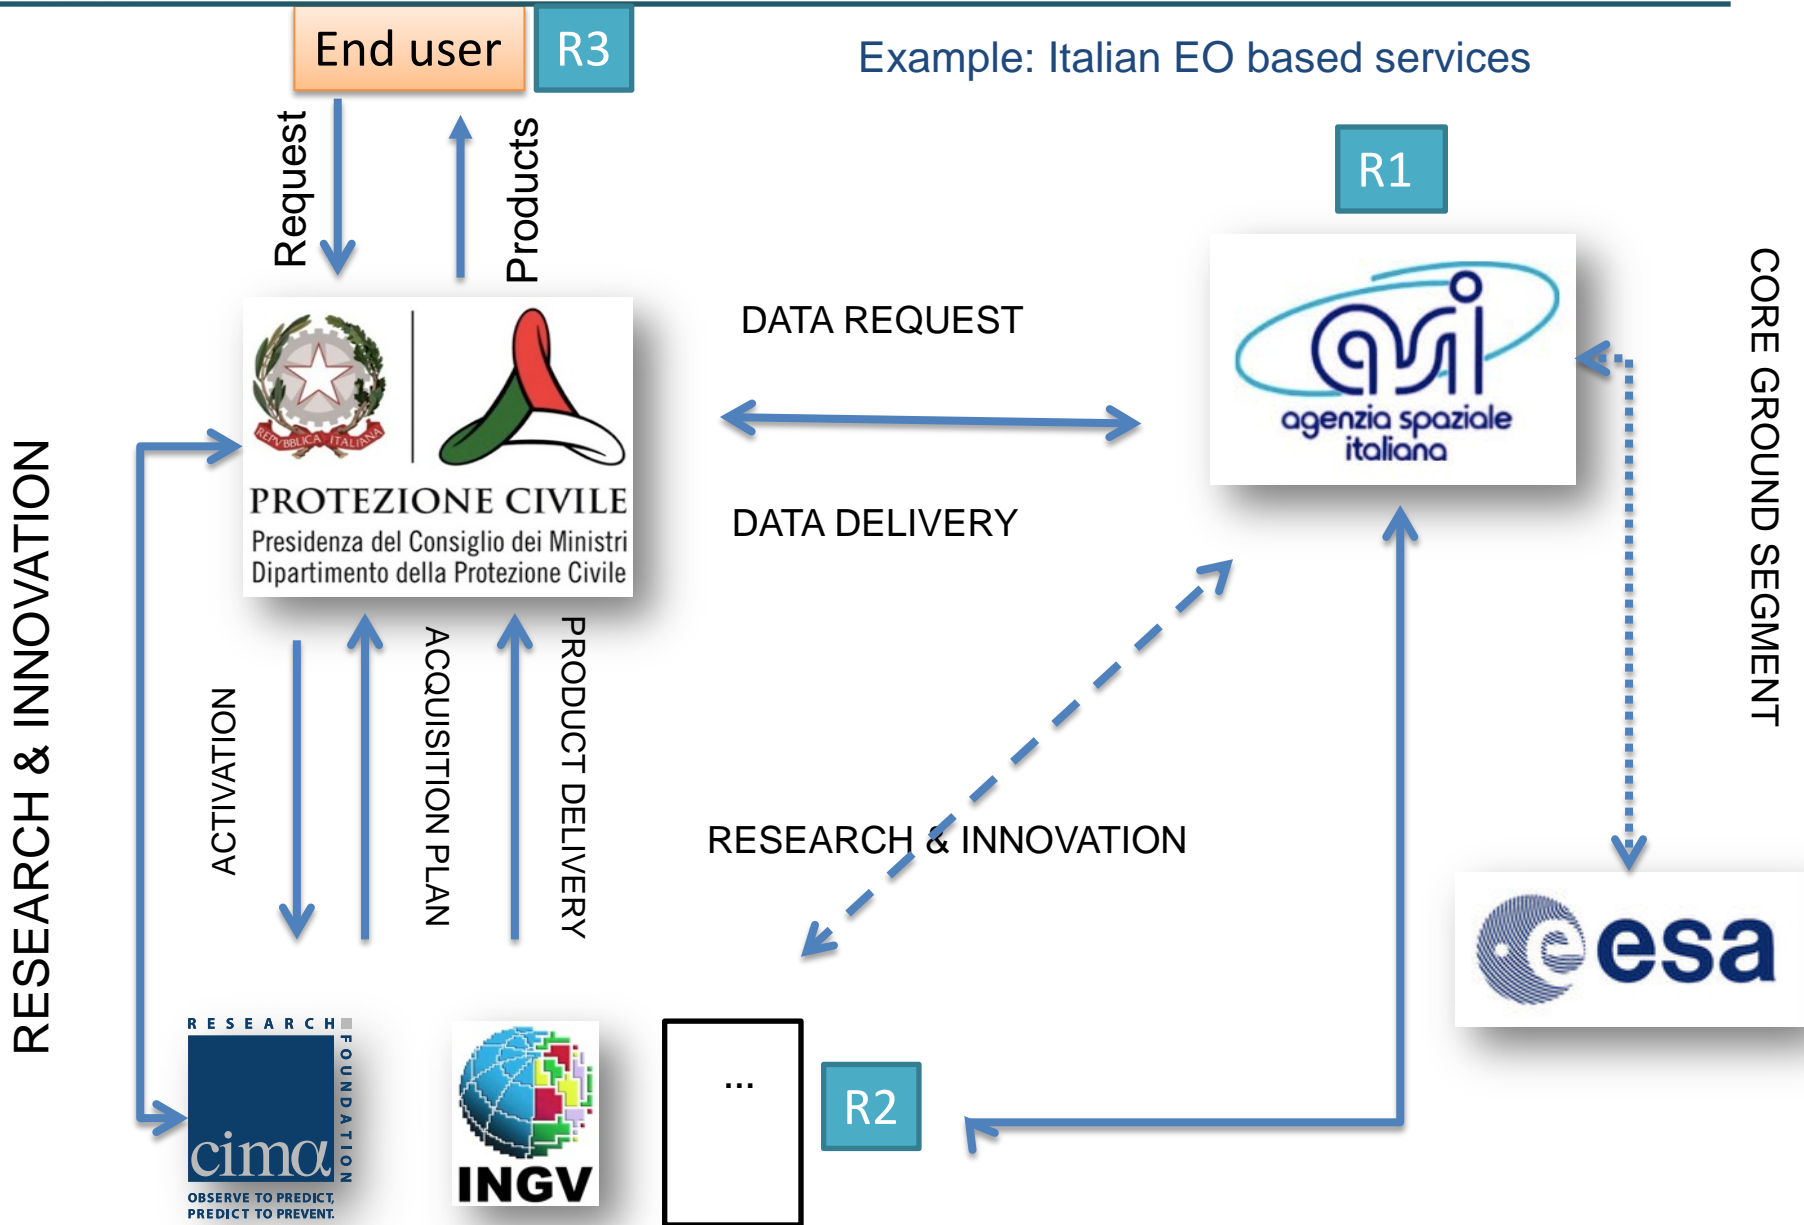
End user R3

Example: Italian EO based services

Request

Products

R1

REPUBBLICA ITALIANA

PROTEZIONE CIVILE
Presidenza del Consiglio dei Ministri
Dipartimento della Protezione Civile

DATA REQUEST

DATA DELIVERY

agenzia spaziale italiana

CORE GROUND SEGMENT

RESEARCH & INNOVATION

ACTIVATION

ACQUISITION PLAN

PRODUCT DELIVERY

RESEARCH & INNOVATION

esa

RESEARCH FOUNDATION
cima
OBSERVE TO PREDICT, PREDICT TO PREVENT.

INGV

...

R2